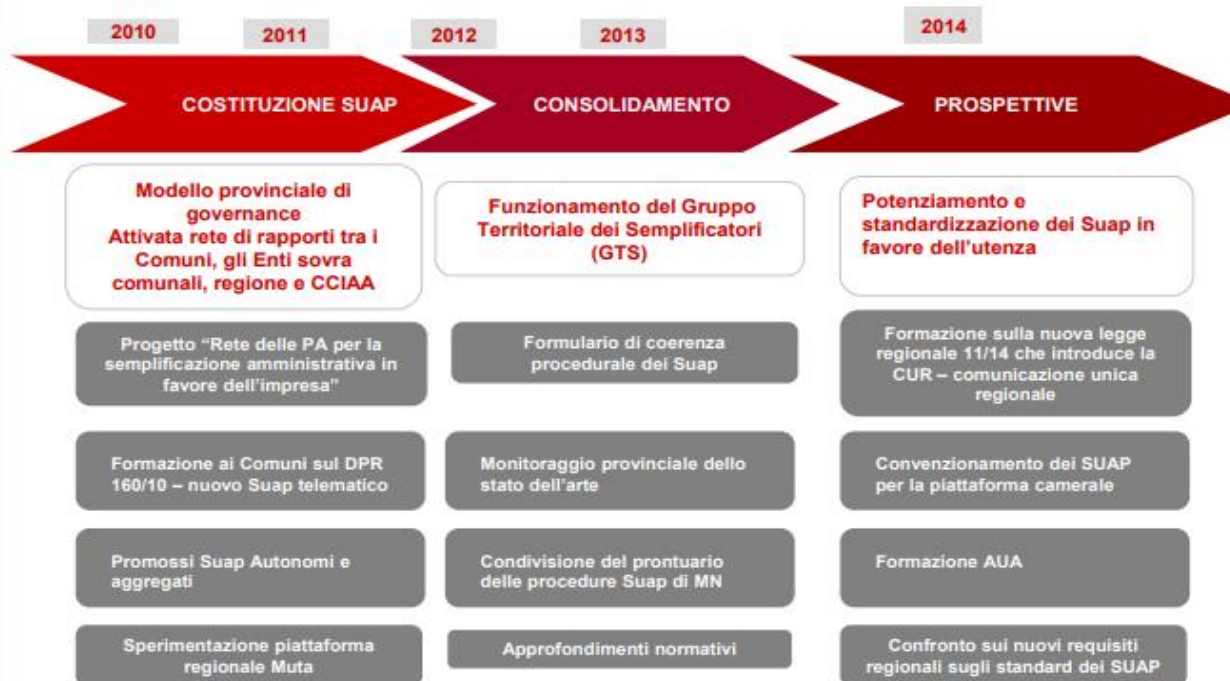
2010

2011

2012

2013

2014

COSTITUZIONE SUAP

CONSOLIDAMENTO

PROSPETTIVE

Modello provinciale di governance
Attivata rete di rapporti tra i Comuni, gli Enti sovra comunali, regione e CCIAA

Progetto "Rete delle PA per la semplificazione amministrativa in favore dell'impresa"

Formazione ai Comuni sul DPR 160/10 – nuovo Suap telematico

Promossi Suap Autonomi e aggregati

Sperimentazione piattaforma regionale Muta

Funzionamento del Gruppo Territoriale dei Semplificatori (GTS)

Formulario di coerenza procedurale dei Suap

Monitoraggio provinciale dello stato dell'arte

Condivisione del prontuario delle procedure Suap di MN

Approfondimenti normativi

Potenziamento e standardizzazione dei Suap in favore dell'utenza

Formazione sulla nuova legge regionale 11/14 che introduce la CUR – comunicazione unica regionale

Convenzionamento dei SUAP per la piattaforma camerale

Formazione AUA

Confronto sui nuovi requisiti regionali sugli standard dei SUAP